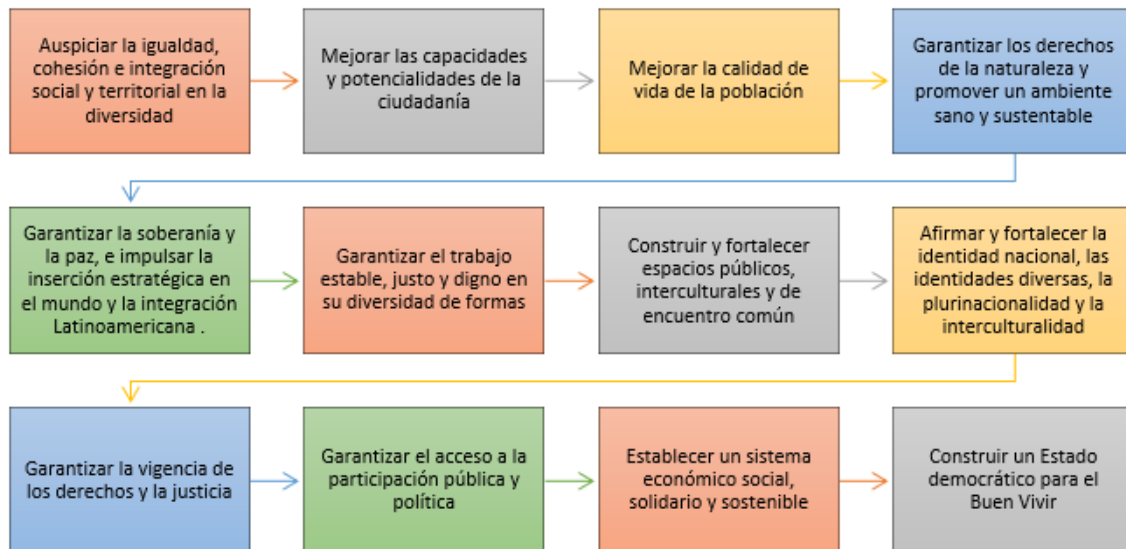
Auspiciar la igualdad, cohesión e integración social y territorial en la diversidad

Mejorar las capacidades y potencialidades de la ciudadanía

Mejorar la calidad de vida de la población

Garantizar los derechos de la naturaleza y promover un ambiente sano y sustentable

Garantizar la soberanía y la paz, e impulsar la inserción estratégica en el mundo y la integración Latinoamericana .

Garantizar el trabajo estable, justo y digno en su diversidad de formas

Construir y fortalecer espacios públicos, interculturales y de encuentro común

Afirmar y fortalecer la identidad nacional, las identidades diversas, la plurinacionalidad y la interculturalidad

Garantizar la vigencia de los derechos y la justicia

Garantizar el acceso a la participación pública y política

Establecer un sistema económico social, solidario y sostenible

Construir un Estado democrático para el Buen Vivir